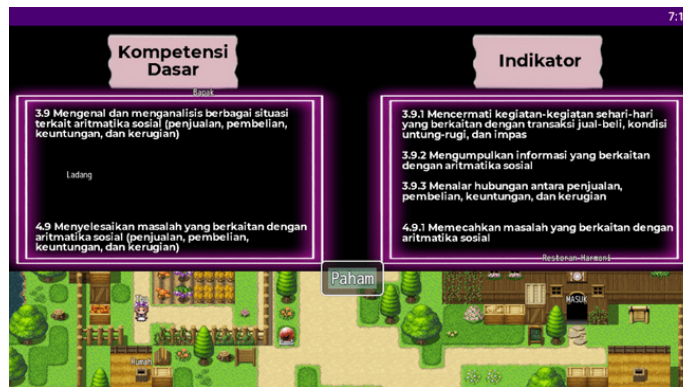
7:1

Kompetensi Dasar

Bapak

3.9 Mengenal dan menganalisis berbagai situasi terkait aritmatika sosial (penjualan, pembelian, keuntungan, dan kerugian)

Ladang

4.9 Menyelesaikan masalah yang berkaitan dengan aritmatika sosial (penjualan, pembelian, keuntungan, dan kerugian)

Indikator

3.9.1 Mencermati kegiatan-kegiatan sehari-hari yang berkaitan dengan transaksi jual-beli, kondisi untung-rugi, dan impas

3.9.2 Mengumpulkan informasi yang berkaitan dengan aritmatika sosial

3.9.3 Menalar hubungan antara penjualan, pembelian, keuntungan, dan kerugian

4.9.1 Memecahkan masalah yang berkaitan dengan aritmatika sosial

Restoran Harmoni

Paham

MASUK

Rumah